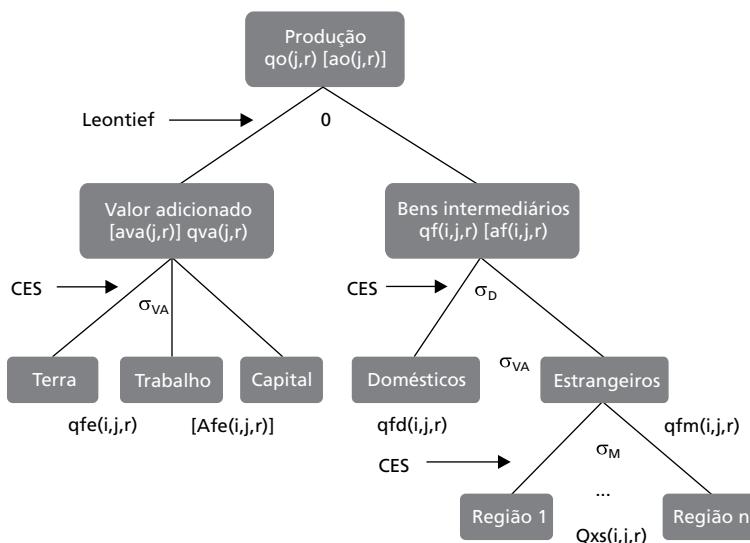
Produção
qo(j,r) [ao(j,r)]

Leontief
0

Valor adicionado
[ava(j,r)] qva(j,r)

Bens intermediários
qf(i,j,r) [af(i,j,r)]

CES
$\sigma_{VA}$

CES
$\sigma_D$

Terra
Trabalho
Capital

$\sigma_{VA}$

Domésticos
Estrangeiros

qfe(i,j,r)
[Afe(i,j,r)]

qfd(i,j,r)
qfm(i,j,r)

CES
$\sigma_M$

...

Região 1
Região n

Qxs(i,j,r)